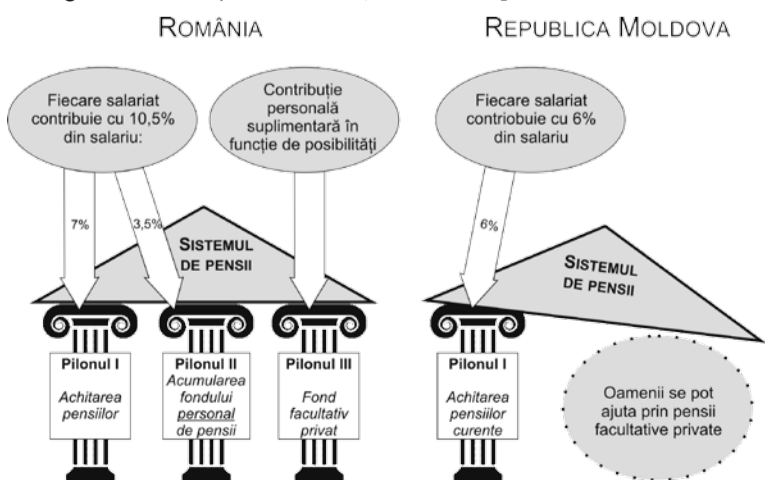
ROMÂNIA

REPUBLICA MOLDOVA

Fiecare salariat contribuie cu 10,5% din salariu:

Contribuție personală suplimentară în funcție de posibilități

Fiecare salariat contriobuie cu 6% din salariu

7%

3,5%

6%

SISTEMUL DE PENSII

SISTEMUL DE PENSII

Pilonul I

Achitarea pensiilor

Pilonul II

Acumularea fondului personal de pensii

Pilonul III

Fond facultativ privat

Pilonul I

Achitarea pensiilor curente

Oamenii se pot ajuta prin pensii facultative private